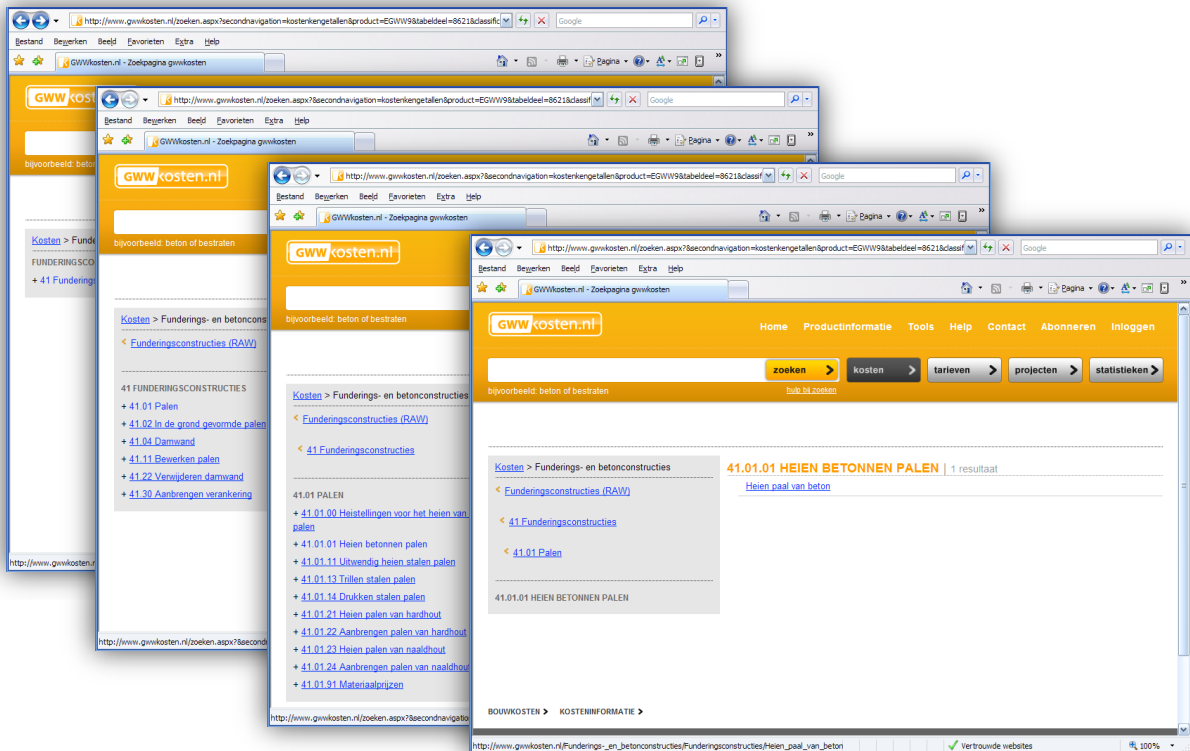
http://www.gwwkosten.nl/zoeken.aspx?secondnavigation=kostenkengetallen&product=EGWW9&tabeldeel=8621&classific
Google
Bestand Bewerken Beeld Favorieten Extra Help
GWWkosten.nl - Zoekpagina gwwkosten
Pagina
GWWkosten.nl
bijvoorbeeld: beton
Kosten > Funder
FUNDERINGSCO
+ 41 Funderings
http://www.gwwkosten.nl

http://www.gwwkosten.nl/zoeken.aspx?secondnavigation=kostenkengetallen&product=EGWW9&tabeldeel=8621&classi
Google
Bestand Bewerken Beeld Favorieten Extra Help
GWWkosten.nl - Zoekpagina gwwkosten
Pagina
GWWkosten.nl
bijvoorbeeld: beton of bestraten
Kosten > Funderings- en betonconstr
Funderingsconstructies (RAW)
41 FUNDERINGSCONSTRUCTIES
+ 41.01 Palen
+ 41.02 In de grond gevormde palen
+ 41.04 Damwand
+ 41.11 Bewerken palen
+ 41.22 Verwijderen damwand
+ 41.30 Aanbrengen verankering
http://www.gwwkosten.nl/zoeken.aspx?secondn

http://www.gwwkosten.nl/zoeken.aspx?secondnavigation=kostenkengetallen&product=EGWW9&tabeldeel=8621&classi
Google
Bestand Bewerken Beeld Favorieten Extra Help
GWWkosten.nl - Zoekpagina gwwkosten
Pagina
GWWkosten.nl
bijvoorbeeld: beton of bestraten
Kosten > Funderings- en betonconstructies
Funderingsconstructies (RAW)
41 Funderingsconstructies
41.01 PALEN
+ 41.01.00 Heistellingen voor het heien van palen
+ 41.01.01 Heien betonnen palen
+ 41.01.11 Uitwendig heien stalen palen
+ 41.01.13 Trillen stalen palen
+ 41.01.14 Drukken stalen palen
+ 41.01.21 Heien palen van hardhout
+ 41.01.22 Aanbrengen palen van hardhout
+ 41.01.23 Heien palen van naaldhout
+ 41.01.24 Aanbrengen palen van naaldhout
+ 41.01.91 Materiaalprijzen
http://www.gwwkosten.nl/zoeken.aspx?secondnavigation

http://www.gwwkosten.nl/zoeken.aspx?secondnavigation=kostenkengetallen&product=EGWW9&tabeldeel=8621&classif
Google
Bestand Bewerken Beeld Favorieten Extra Help
GWWkosten.nl - Zoekpagina gwwkosten
Pagina
GWWkosten.nl
Home Productinformatie Tools Help Contact Abonneren Inloggen
zoeken kosten tarieven projecten statistieken
bijvoorbeeld: beton of bestraten
hulp bij zoeken
Kosten > Funderings- en betonconstructies
Funderingsconstructies (RAW)
41 Funderingsconstructies
41.01 Palen
41.01.01 HEIEN BETONNEN PALEN
41.01.01 HEIEN BETONNEN PALEN | 1 resultaat
Heien paal van beton
BOUWKOSTEN > KOSTENINFORMATIE >
http://www.gwwkosten.nl/Funderings-_en_betonconstructies/Funderingsconstructies/Heien_paal_van_beton
Vertrouwde websites
100%